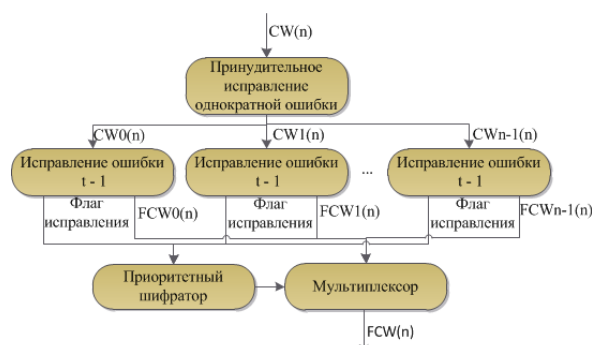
CW(n)

Принудительное исправление однократной ошибки

CW0(n)

CW1(n)

CWn-1(n)

Исправление ошибки t - 1

Исправление ошибки t - 1

...

Исправление ошибки t - 1

Флаг исправления

FCW0(n)

Флаг исправления

FCW1(n)

Флаг исправления

FCWn-1(n)

Приоритетный шифратор

Мультиплексор

FCW(n)